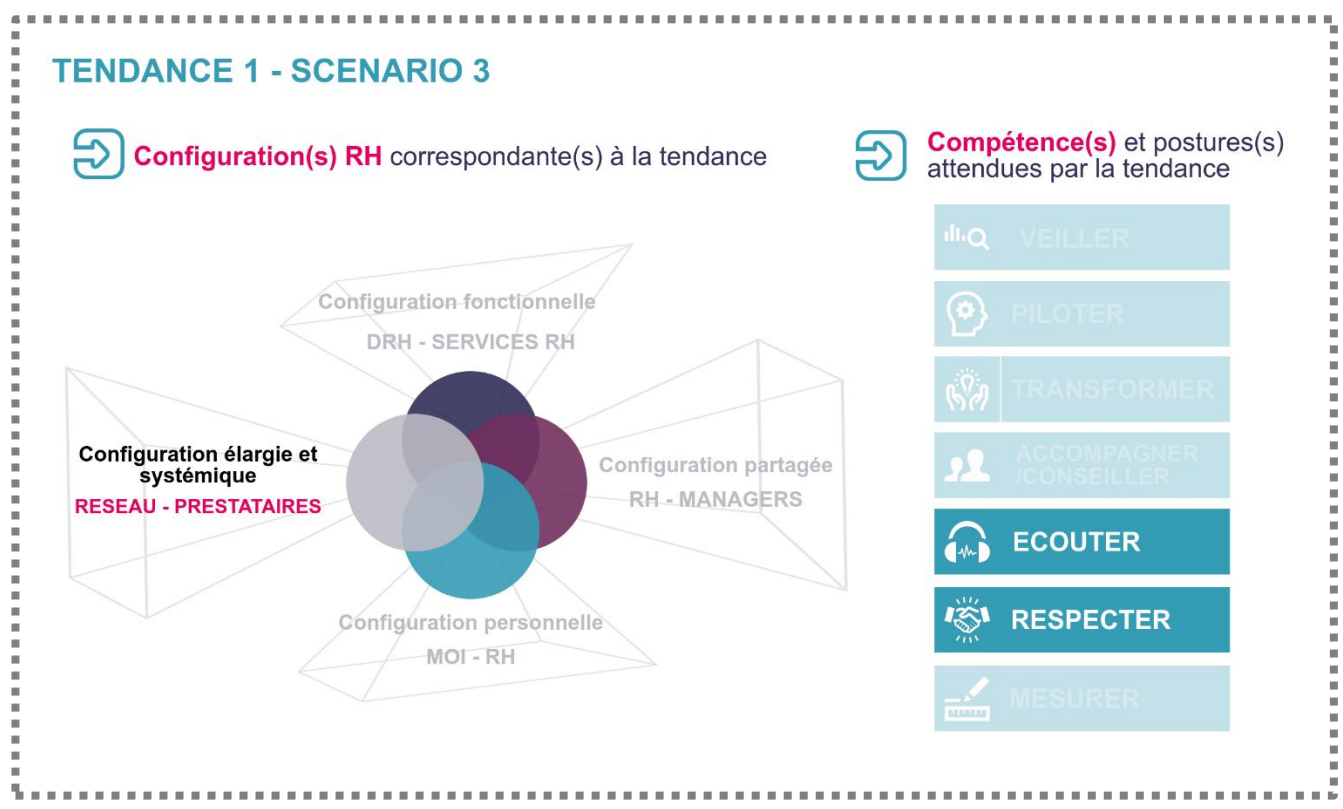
TENDANCE 1 - SCENARIO 3

Configuration(s) RH correspondante(s) à la tendance

Compétence(s) et postures(s) attendues par la tendance

Configuration fonctionnelle
DRH - SERVICES RH

Configuration élargie et systémique
RESEAU - PRESTATAIRES

Configuration partagée
RH - MANAGERS

Configuration personnelle
MOI - RH

VEILLER
PILOTER
TRANSFORMER
ACCOMPAGNER /CONSEILLER
ECOUTER
RESPECTER
MESURER